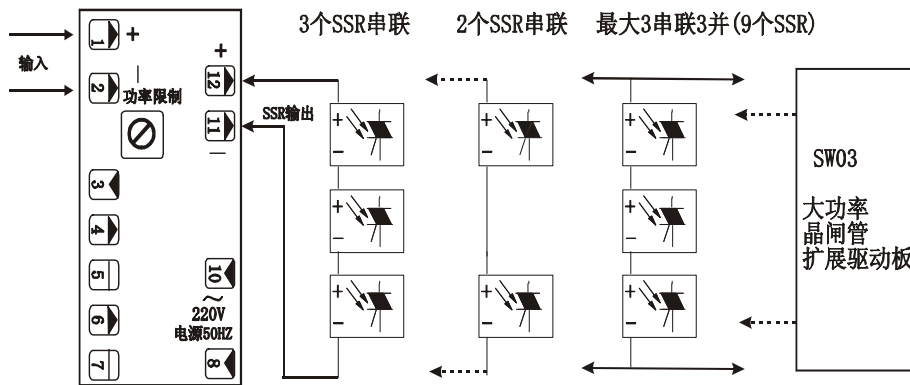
3个SSR串联　2个SSR串联　最大3串联3并(9个SSR)

输入

1 +

2 —

功率限制

3

4

5

6

7

+

12

11

—

SSR输出

10

~
220V
电源50HZ

8

+ —

+ —

+ —

+ —

+ —

+ —

+ —

+ —

SW03

大功率
晶闸管
扩展驱动板